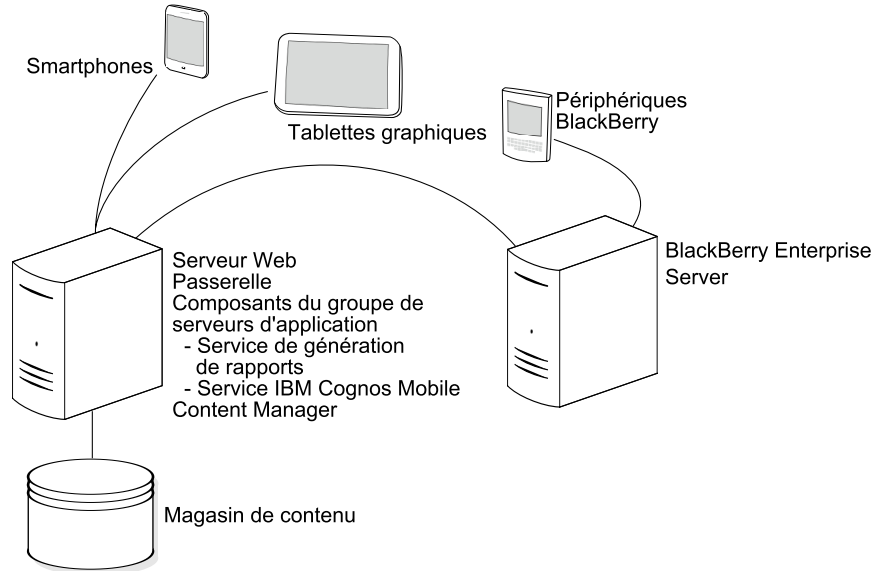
Smartphones

Tablettes graphiques

Périphériques
BlackBerry

Serveur Web
Passerelle
Composants du groupe de serveurs d'application
- Service de génération de rapports
- Service IBM Cognos Mobile
Content Manager

BlackBerry Enterprise
Server

Magasin de contenu